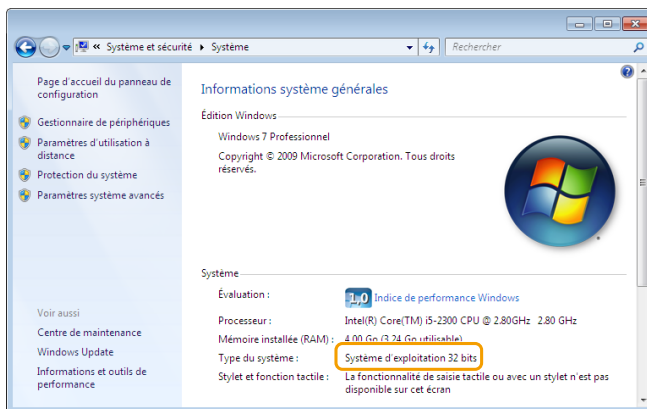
« Système et sécurité ▸ Système

Rechercher

Page d'accueil du panneau de configuration

Gestionnaire de périphériques

Paramètres d'utilisation à distance

Protection du système

Paramètres système avancés

Voir aussi

Centre de maintenance

Windows Update

Informations et outils de performance

Informations système générales

Édition Windows

Windows 7 Professionnel

Copyright © 2009 Microsoft Corporation. Tous droits réservés.

Système

Évaluation :

1,0 Indice de performance Windows

Processeur : Intel(R) Core(TM) i5-2300 CPU @ 2.80GHz 2.80 GHz

Mémoire installée (RAM) : 4,00 Go (3,24 Go utilisable)

Type du système : Système d'exploitation 32 bits

Stylet et fonction tactile : La fonctionnalité de saisie tactile ou avec un stylet n'est pas disponible sur cet écran